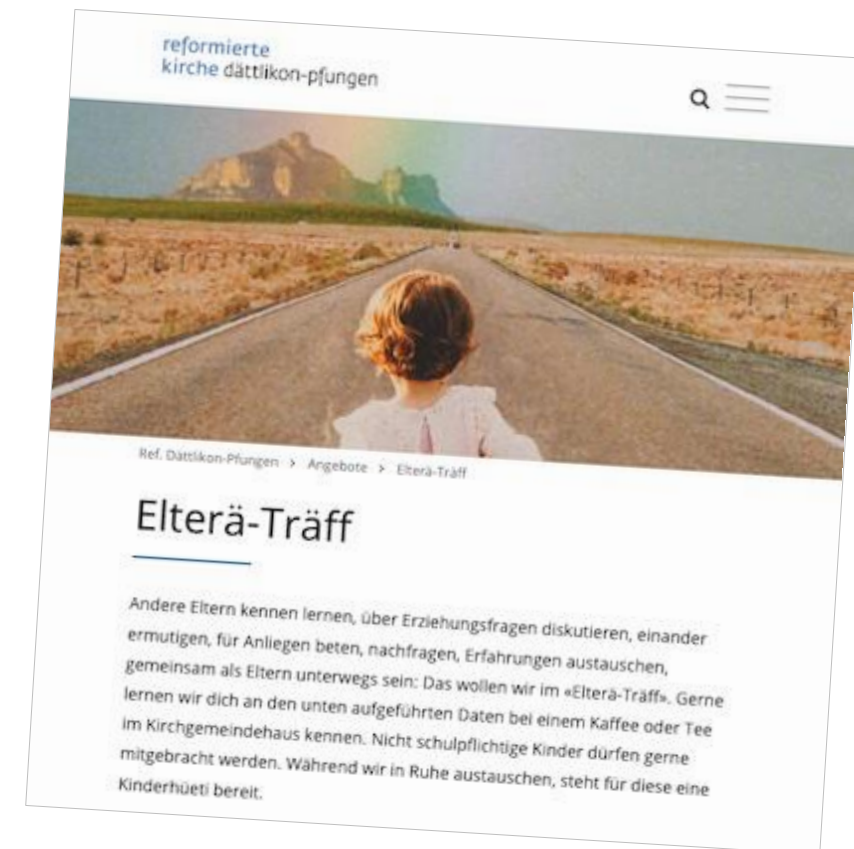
reformierte
kirche dättlikon-pfungen

Ref. Dättlikon-Pfungen > Angebote > Elterä-Träff

Elterä-Träff

Andere Eltern kennen lernen, über Erziehungsfragen diskutieren, einander ermutigen, für Anliegen beten, nachfragen, Erfahrungen austauschen, gemeinsam als Eltern unterwegs sein: Das wollen wir im «Elterä-Träff». Gerne lernen wir dich an den unten aufgeführten Daten bei einem Kaffee oder Tee im Kirchgemeindehaus kennen. Nicht schulpflichtige Kinder dürfen gerne mitgebracht werden. Während wir in Ruhe austauschen, steht für diese eine Kinderhüeti bereit.